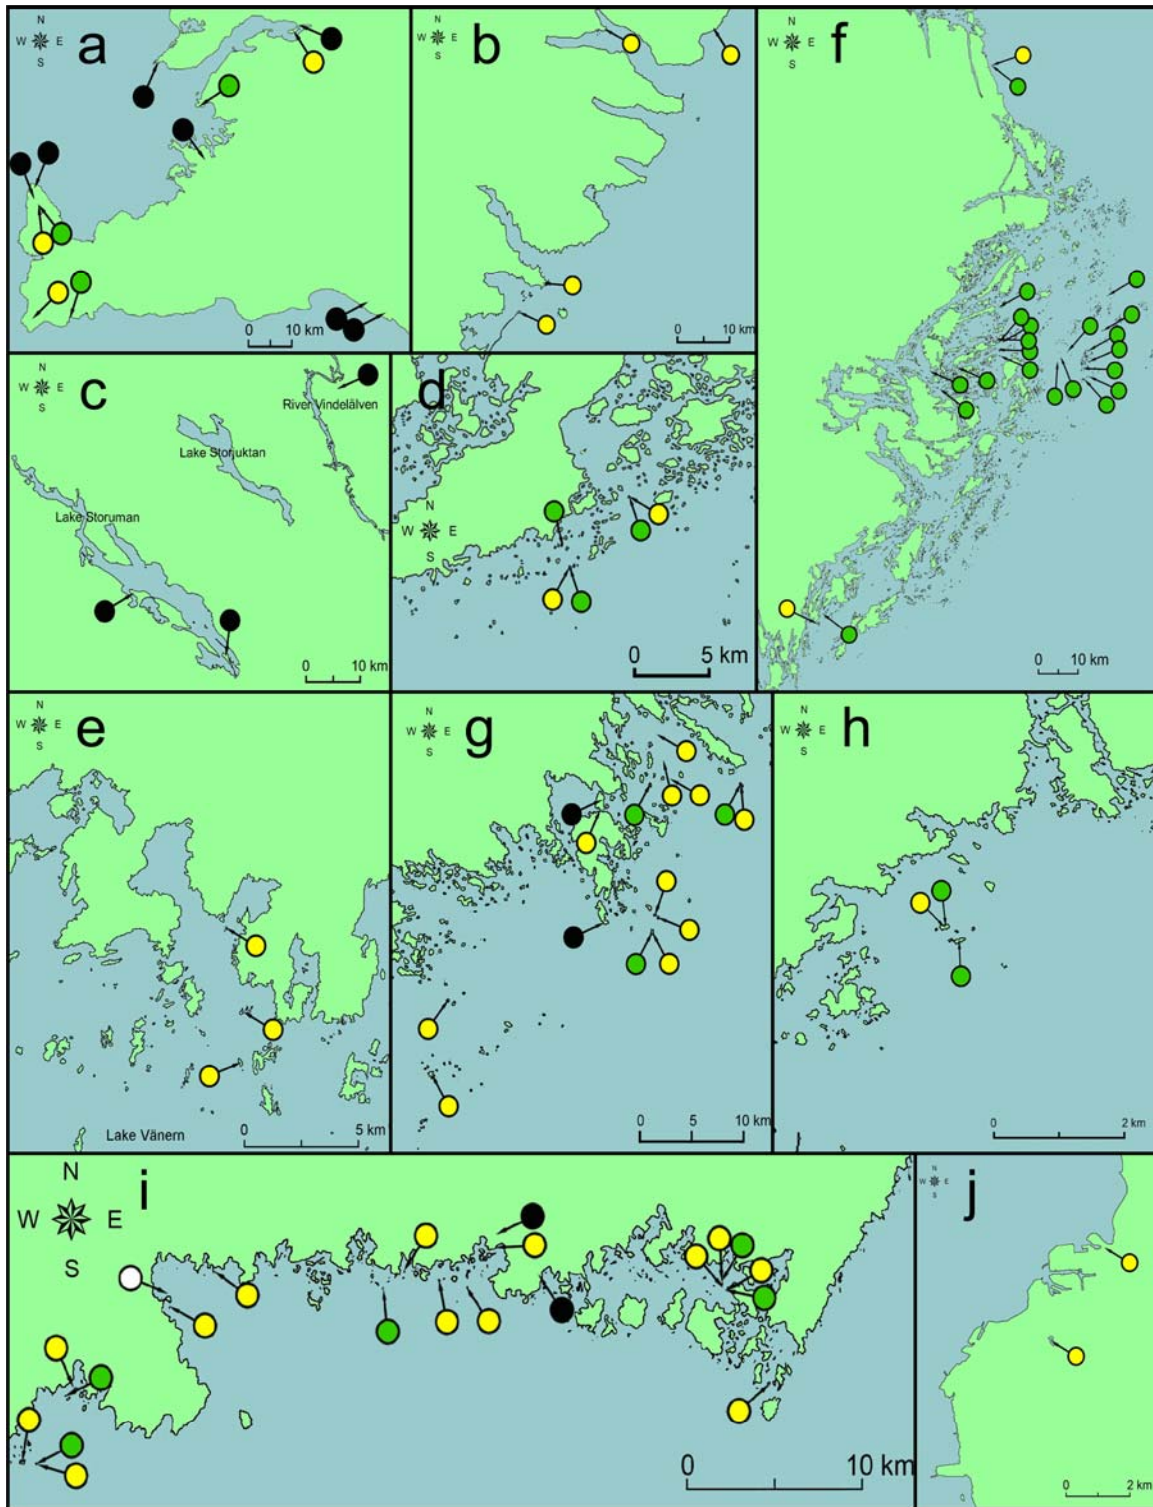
N W E S a
0 10 km

N W E S b
0 10 km

N W E S f
0 10 km

N W E S c
River Vindelälven
Lake Storuktan
Lake Storuman
0 10 km

d N W E S
0 5 km

N W E S e
Lake Vänern
0 5 km

N W E S g
0 5 10 km

N W E S h
0 2 km

N W E S i
0 10 km

N W E S j
0 2 km